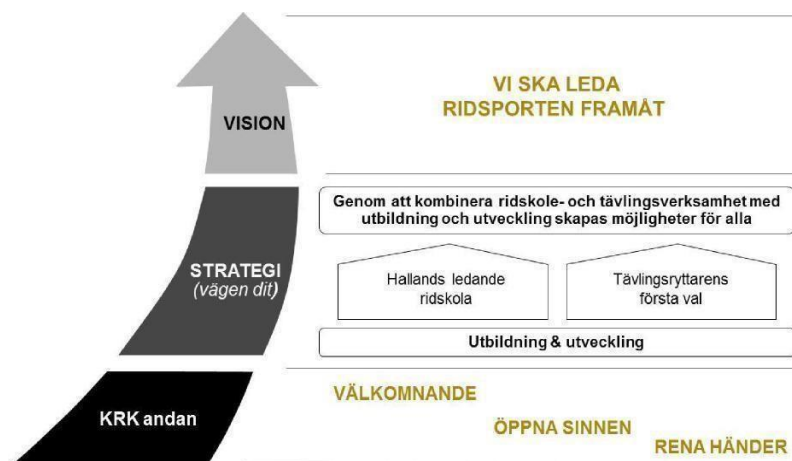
VISION

VI SKA LEDA
RIDSPORTEN FRAMÅT

STRATEGI
(vägen dit)

Genom att kombinera ridskole- och tävlingsverksamhet med utbildning och utveckling skapas möjligheter för alla

Hallands ledande ridskola

Tävlingsryttarens första val

Utbildning & utveckling

KRK andan

VÄLKOMNANDE

ÖPPNA SINNEN

RENA HÄNDER